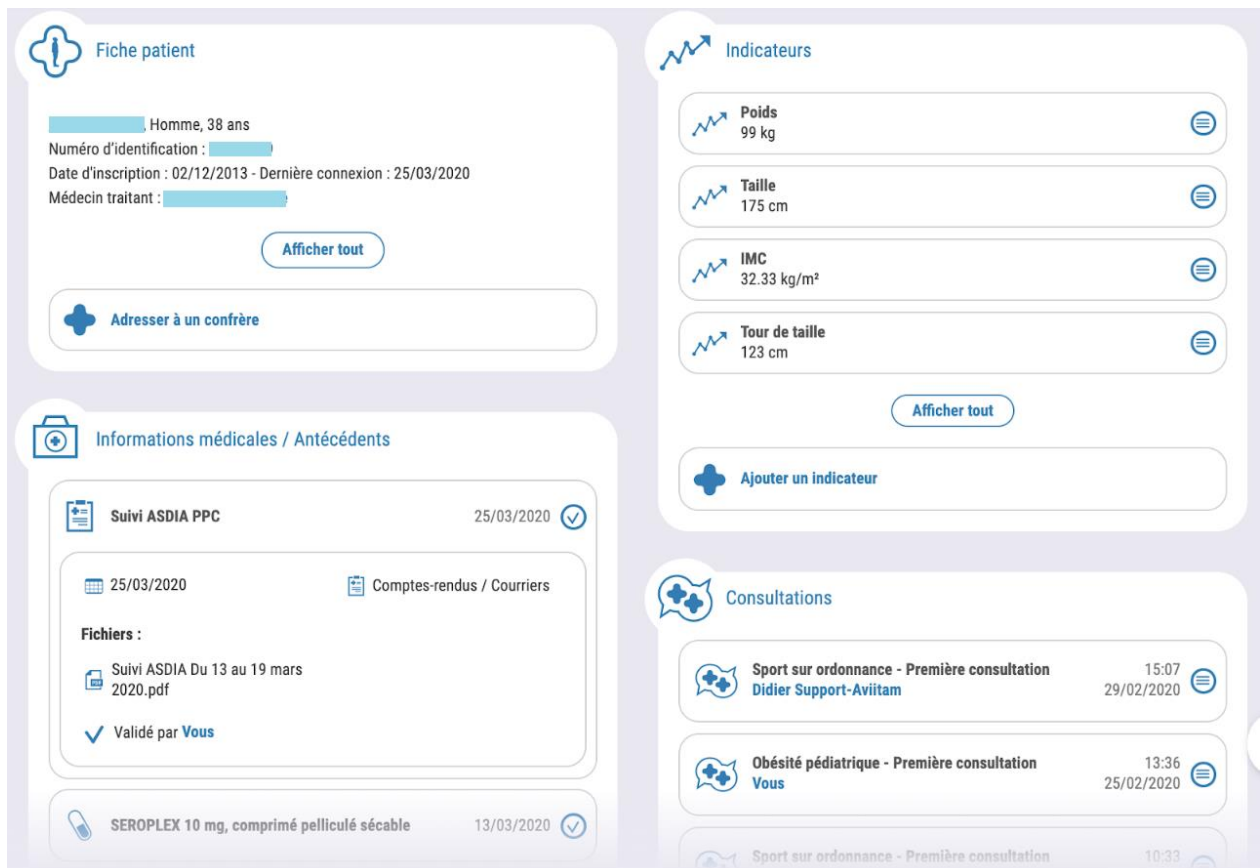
Fiche patient

, Homme, 38 ans
Numéro d'identification :
Date d'inscription : 02/12/2013 - Dernière connexion : 25/03/2020
Médecin traitant :

Afficher tout

Adresser à un confrère

Informations médicales / Antécédents

Suivi ASDIA PPC 25/03/2020

25/03/2020 Comptes-rendus / Courriers

Fichiers :

Suivi ASDIA Du 13 au 19 mars 2020.pdf

Validé par Vous

SEROPLEX 10 mg, comprimé pelliculé sécable 13/03/2020

Indicateurs

Poids
99 kg

Taille
175 cm

IMC
32.33 kg/m²

Tour de taille
123 cm

Afficher tout

Ajouter un indicateur

Consultations

Sport sur ordonnance - Première consultation
Didier Support-Aviitam
15:07
29/02/2020

Obésité pédiatrique - Première consultation
Vous
13:36
25/02/2020

Sport sur ordonnance - Première consultation 10:33